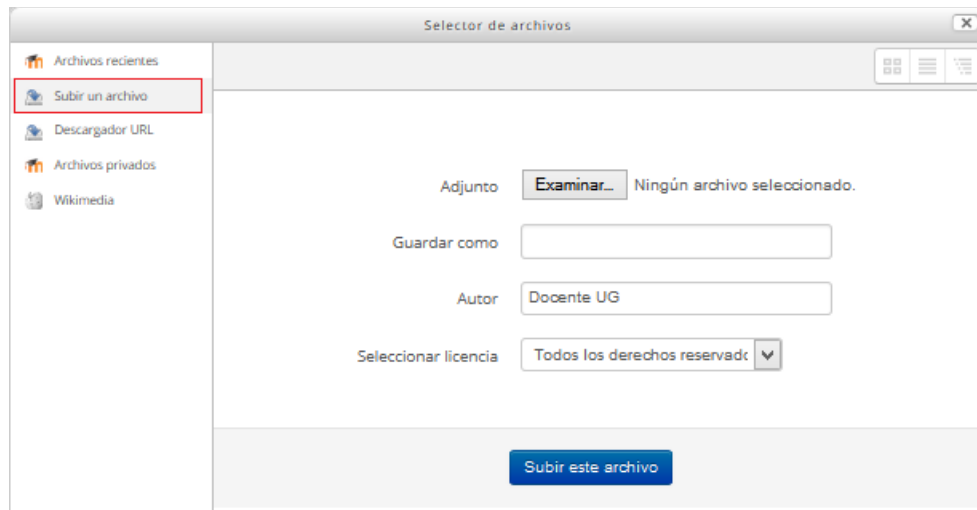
Selector de archivos

Archivos recientes
Subir un archivo
Descargador URL
Archivos privados
Wikimedia

Adjunto Examinar... Ningún archivo seleccionado.

Guardar como

Autor Docente UG

Seleccionar licencia Todos los derechos reservado

Subir este archivo